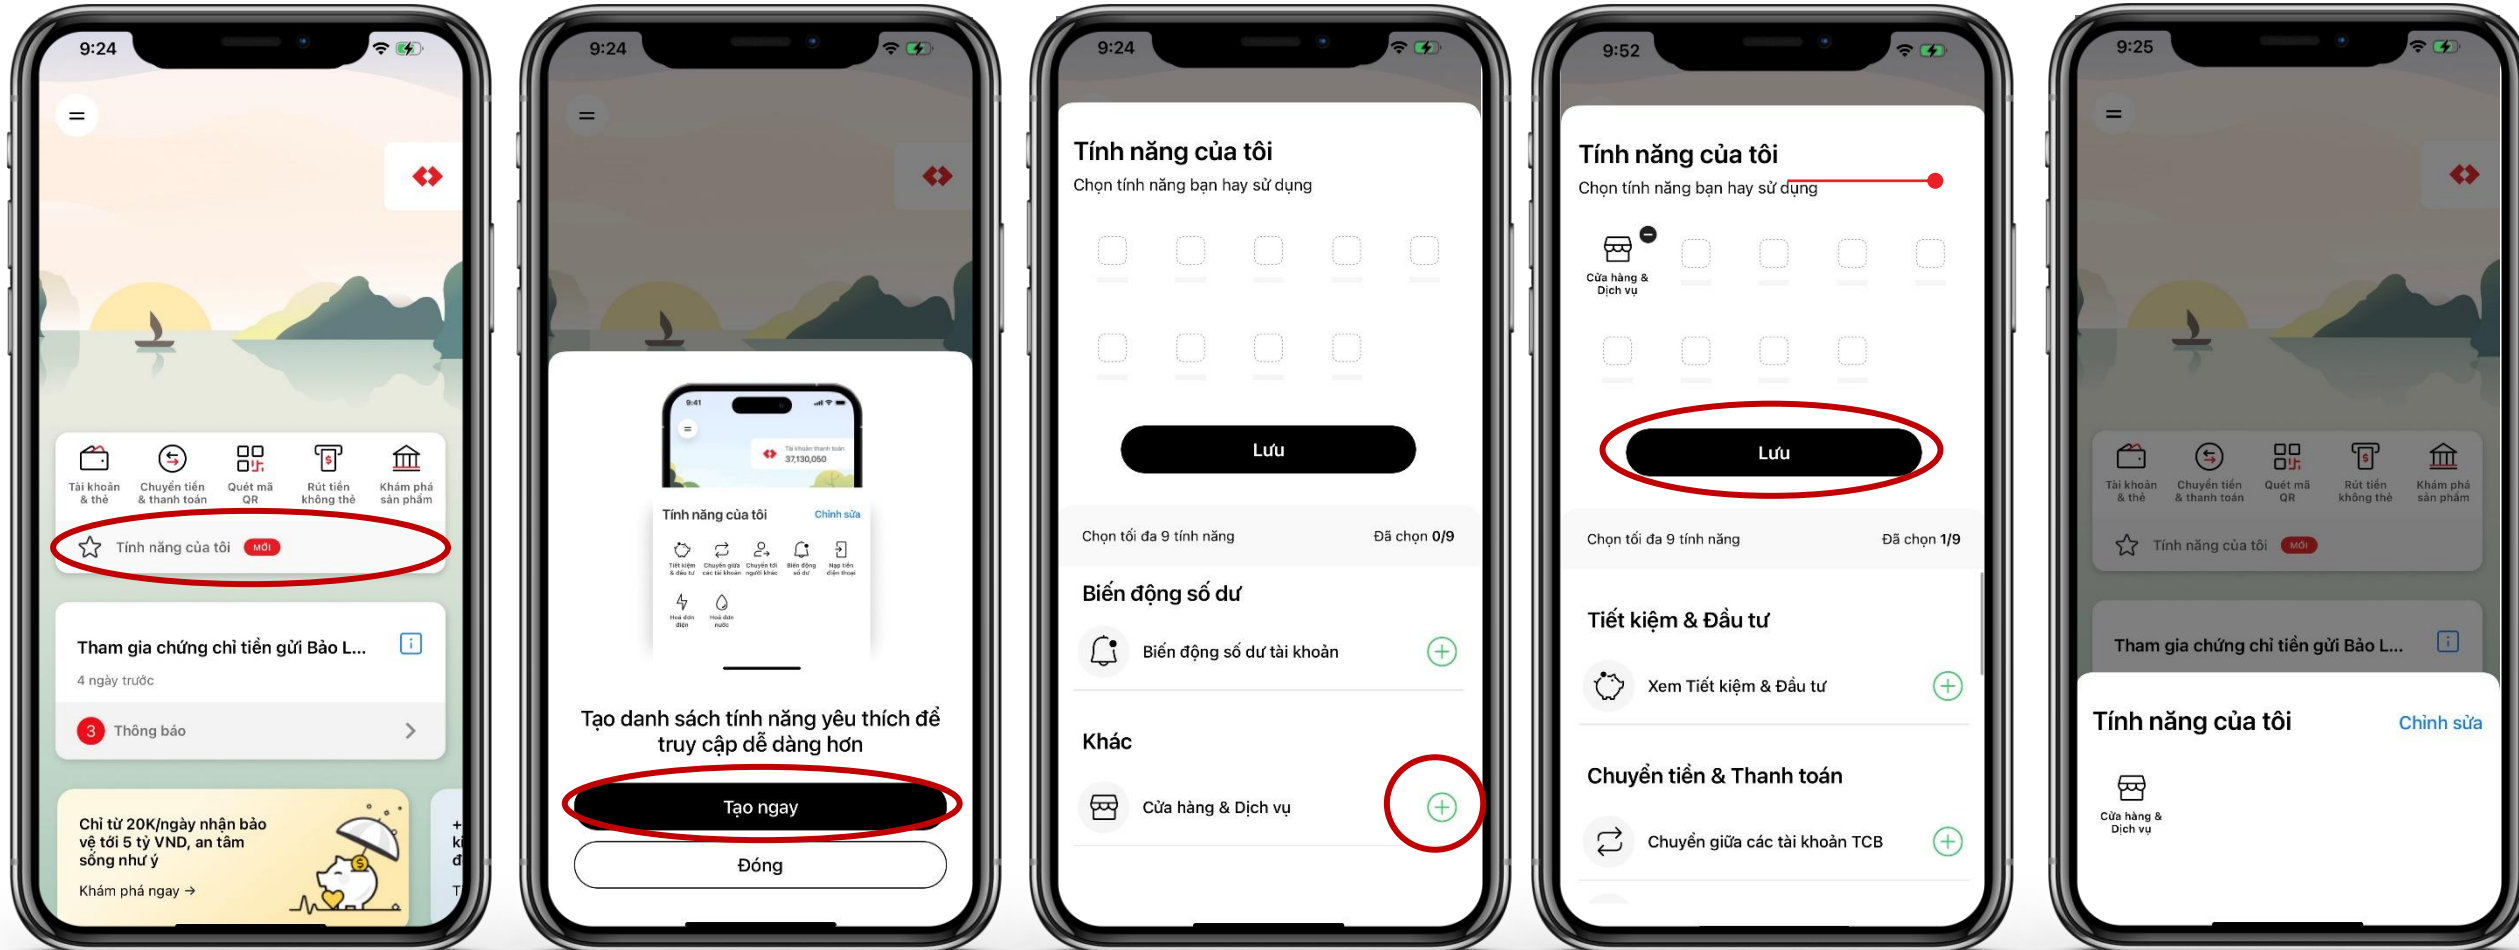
9:24

Tài khoản & thẻ
Chuyển tiền & thanh toán
Quét mã QR
Rút tiền không thẻ
Khám phá sản phẩm

Tính năng của tôi MỚI

Tham gia chứng chỉ tiền gửi Bảo L...
4 ngày trước
3 Thông báo

Chỉ từ 20K/ngày nhận bảo vệ tới 5 tỷ VND, an tâm sống như ý
Khám phá ngay →

9:24

9:41
Tài khoản thanh toán
37,130,050
Tính năng của tôi
Chỉnh sửa
Tiết kiệm & đầu tư
Chuyển giữa các tài khoản
Chuyển tới người khác
Biến động số dư
Nạp tiền điện thoại
Hoá đơn điện
Hoá đơn nước

Tạo danh sách tính năng yêu thích để truy cập dễ dàng hơn
Tạo ngay
Đóng

9:24

Tính năng của tôi
Chọn tính năng bạn hay sử dụng
Lưu
Chọn tối đa 9 tính năng
Đã chọn 0/9
Biến động số dư
Biến động số dư tài khoản
Khác
Cửa hàng & Dịch vụ

9:52

Tính năng của tôi
Chọn tính năng bạn hay sử dụng
Cửa hàng & Dịch vụ
Lưu
Chọn tối đa 9 tính năng
Đã chọn 1/9
Tiết kiệm & Đầu tư
Xem Tiết kiệm & Đầu tư
Chuyển tiền & Thanh toán
Chuyển giữa các tài khoản TCB

9:25

Tài khoản & thẻ
Chuyển tiền & thanh toán
Quét mã QR
Rút tiền không thẻ
Khám phá sản phẩm
Tính năng của tôi MỚI
Tham gia chứng chỉ tiền gửi Bảo L...
Tính năng của tôi
Chỉnh sửa
Cửa hàng & Dịch vụ